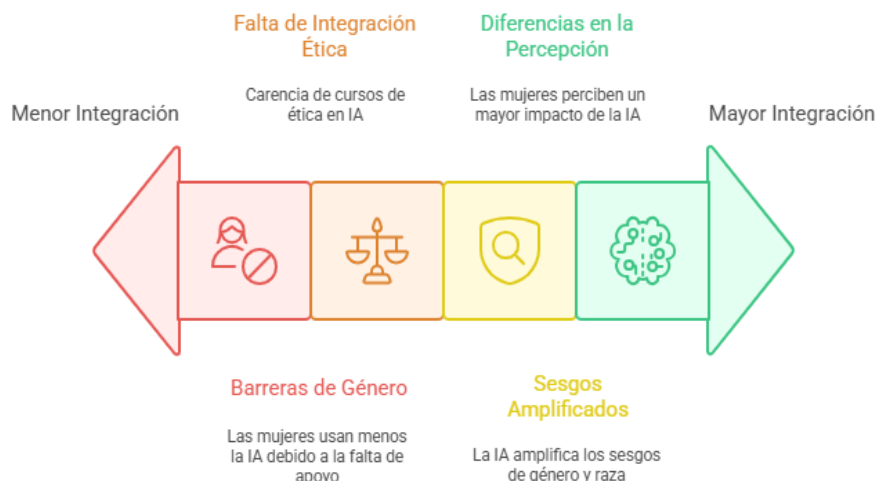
Falta de Integración Ética

Carencia de cursos de ética en IA

Diferencias en la Percepción

Las mujeres perciben un mayor impacto de la IA

Menor Integración

Mayor Integración

Barreras de Género

Las mujeres usan menos la IA debido a la falta de apoyo

Sesgos Amplificados

La IA amplifica los sesgos de género y raza